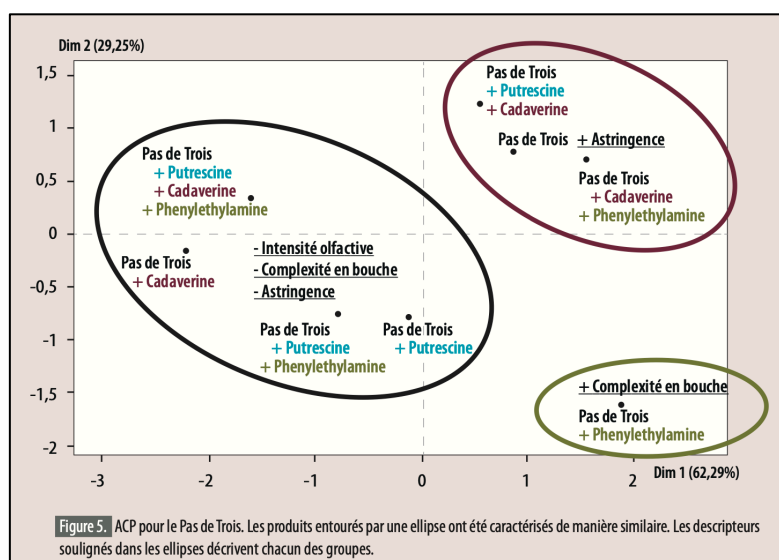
Dim 2 (29,25%)

1,5
1
0,5
0
-0,5
-1
-1,5
-2

-3 -2 -1 0 1 2

Dim 1 (62,29%)

Pas de Trois
+ Putrescine
+ Cadaverine

Pas de Trois
+ Astringence

Pas de Trois
+ Cadaverine
+ Phenylethylamine

Pas de Trois
+ Putrescine
+ Cadaverine
+ Phenylethylamine

Pas de Trois
+ Cadaverine

- Intensité olfactive
- Complexité en bouche
- Astringence

Pas de Trois
+ Putrescine
+ Phenylethylamine

Pas de Trois
+ Putrescine

+ Complexité en bouche
Pas de Trois
+ Phenylethylamine

Figure 5. ACP pour le Pas de Trois. Les produits entourés par une ellipse ont été caractérisés de manière similaire. Les descripteurs soulignés dans les ellipses décrivent chacun des groupes.